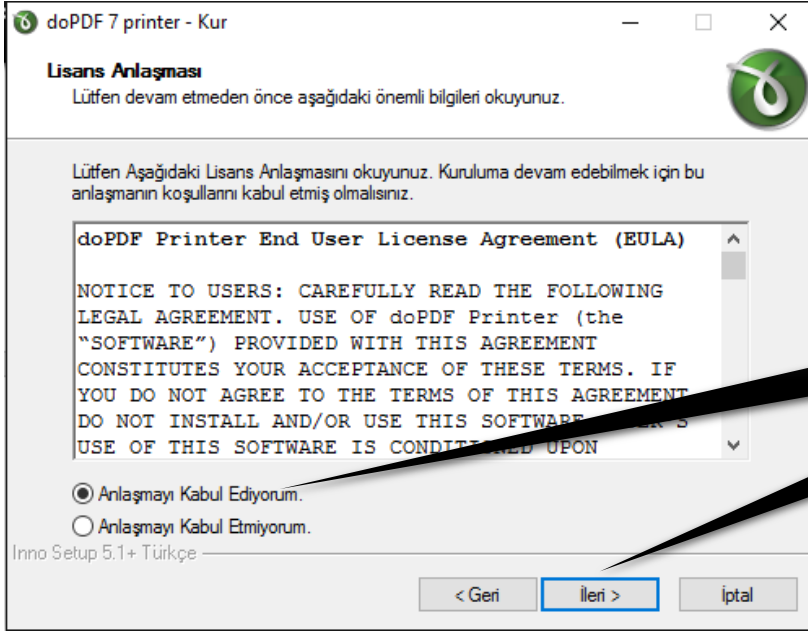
doPDF 7 printer - Kur

Lisans Anlaşması
Lütfen devam etmeden önce aşağıdaki önemli bilgileri okuyunuz.

Lütfen Aşağıdaki Lisans Anlaşmasını okuyunuz. Kuruluma devam edebilmek için bu anlaşmanın koşullarını kabul etmiş olmalısınız.

doPDF Printer End User License Agreement (EULA)

NOTICE TO USERS: CAREFULLY READ THE FOLLOWING LEGAL AGREEMENT. USE OF doPDF Printer (the "SOFTWARE") PROVIDED WITH THIS AGREEMENT CONSTITUTES YOUR ACCEPTANCE OF THESE TERMS. IF YOU DO NOT AGREE TO THE TERMS OF THIS AGREEMENT DO NOT INSTALL AND/OR USE THIS SOFTWARE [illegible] USE OF THIS SOFTWARE IS CONDIT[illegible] UPON

Anlaşmayı Kabul Ediyorum.
Anlaşmayı Kabul Etmiyorum.

Inno Setup 5.1+ Türkçe

< Geri
İleri >
İptal